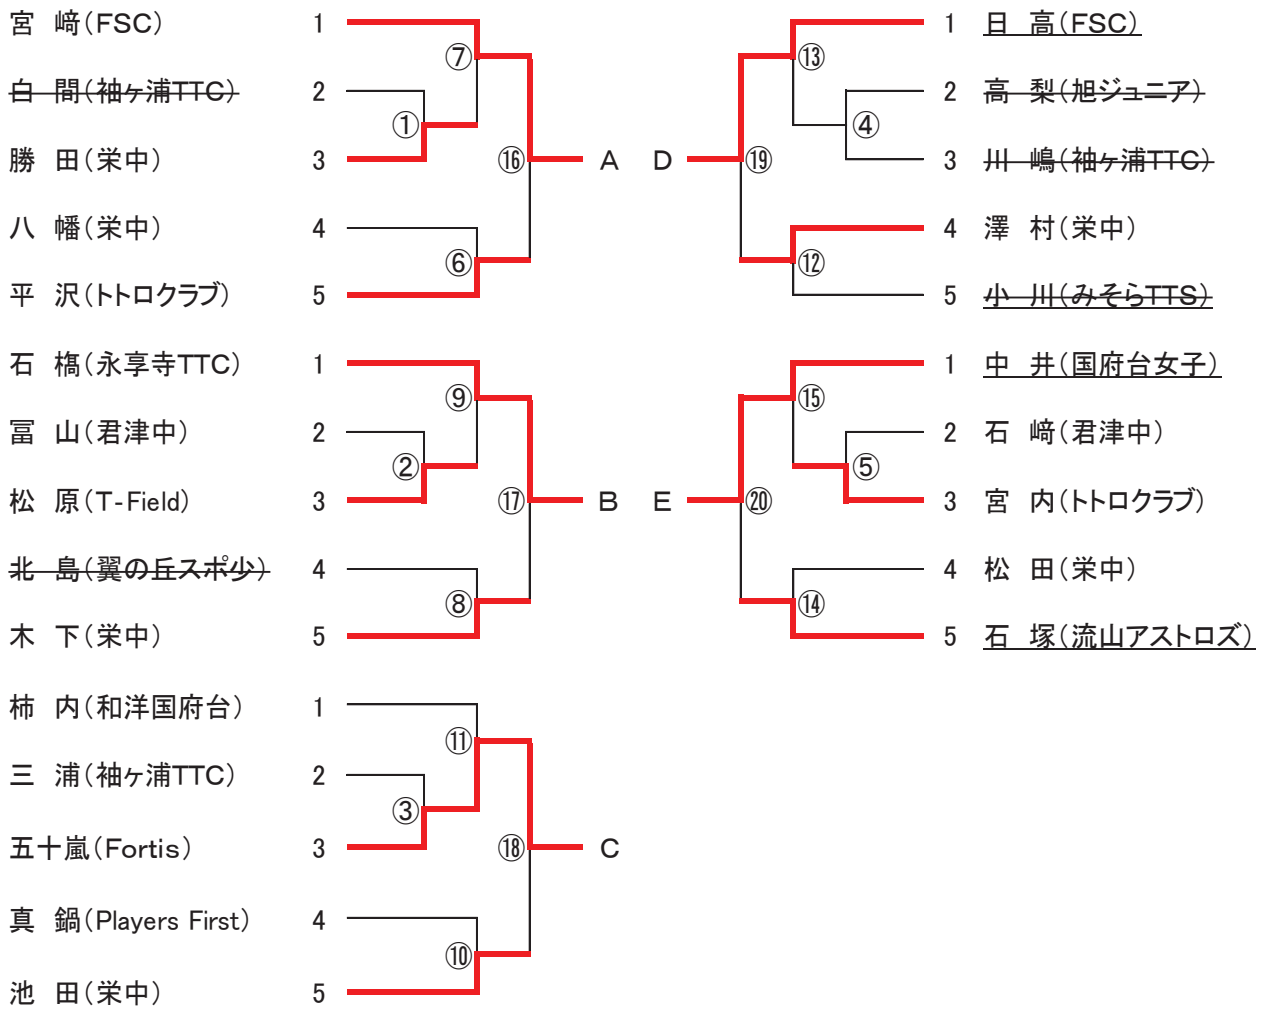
宮 崎(FSC) 1
白 間(袖ヶ浦TTC) 2
勝 田(栄中) 3
八 幡(栄中) 4
平 沢(トトロクラブ) 5

⑦ ① ⑯ ⑥

A D

⑬ ④ ⑲ ⑫

1 日 高(FSC)
2 高 梨(旭ジュニア)
3 川 嶋(袖ヶ浦TTC)
4 澤 村(栄中)
5 小 川(みそらTTS)

石 橋(永享寺TTC) 1
冨 山(君津中) 2
松 原(T-Field) 3
北 島(翼の丘スポ少) 4
木 下(栄中) 5

⑨ ② ⑰ ⑧

B E

⑮ ⑤ ⑳ ⑭

1 中 井(国府台女子)
2 石 崎(君津中)
3 宮 内(トトロクラブ)
4 松 田(栄中)
5 石 塚(流山アストロズ)

柿 内(和洋国府台) 1
三 浦(袖ヶ浦TTC) 2
五十嵐(Fortis) 3
真 鍋(Players First) 4
池 田(栄中) 5

⑪ ③ ⑱ ⑩

C